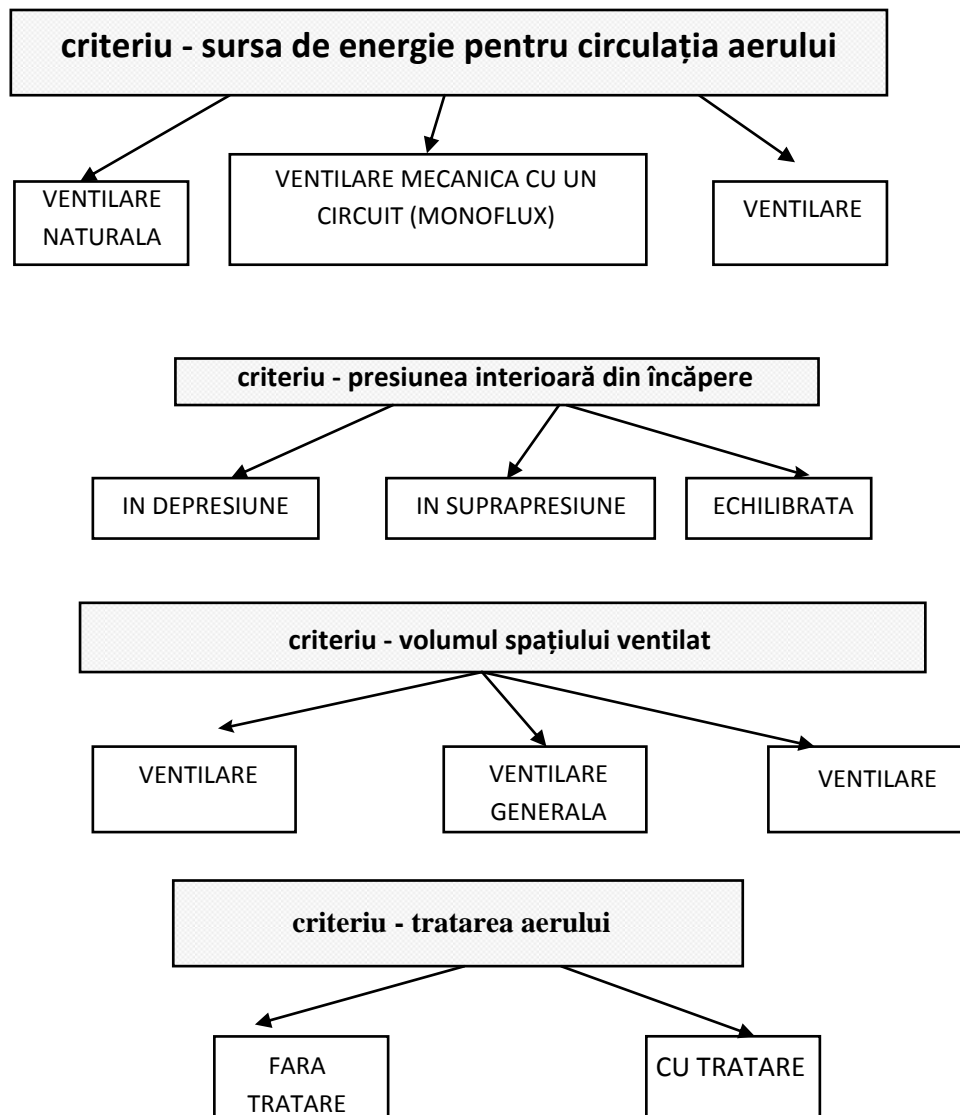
criteriu - sursa de energie pentru circulația aerului

VENTILARE NATURALA

VENTILARE MECANICA CU UN CIRCUIT (MONOFLUX)

VENTILARE

criteriu - presiunea interioară din încăpere

IN DEPRESIUNE

IN SUPRAPRESIUNE

ECHILIBRATA

criteriu - volumul spațiului ventilat

VENTILARE

VENTILARE GENERALA

VENTILARE

criteriu - tratarea aerului

FARA TRATARE

CU TRATARE